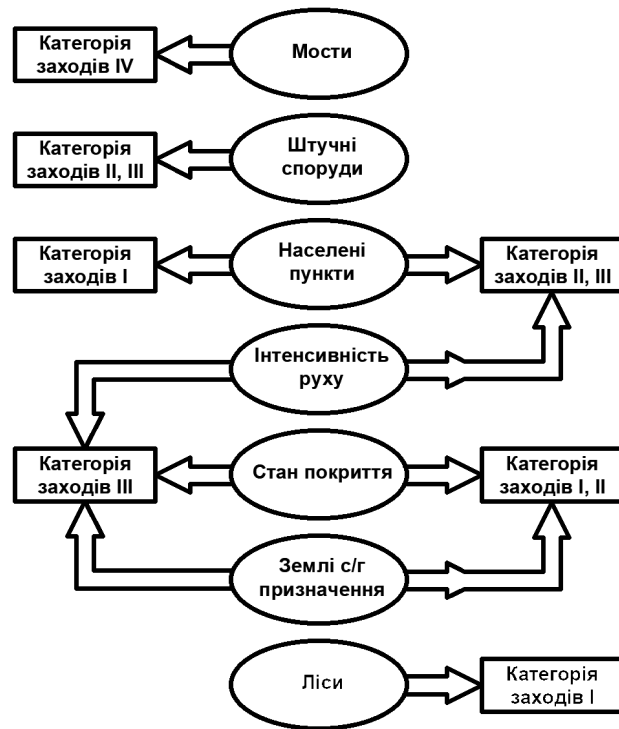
Категорія заходів IV

Мости

Категорія заходів II, III

Штучні споруди

Категорія заходів I

Населені пункти

Категорія заходів II, III

Інтенсивність руху

Категорія заходів III

Стан покриття

Категорія заходів I, II

Землі с/г призначення

Ліси

Категорія заходів I